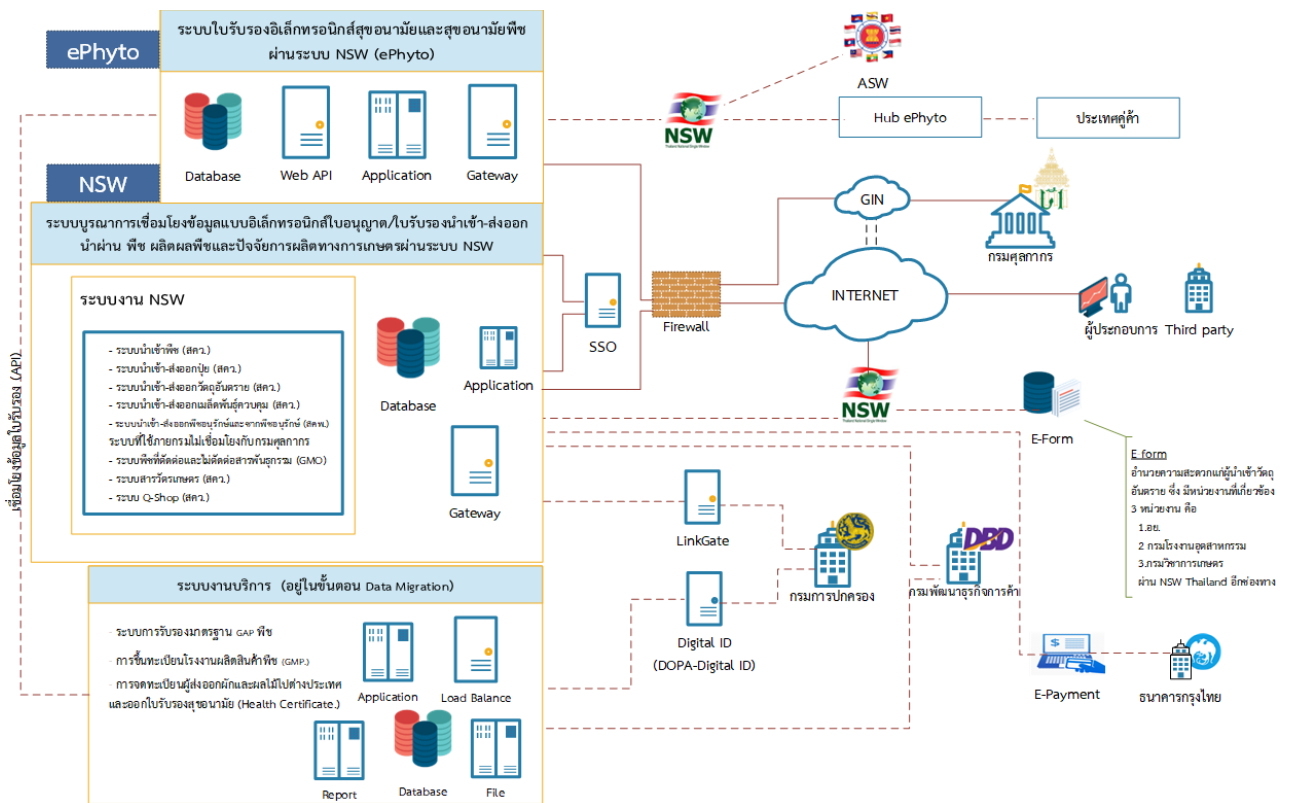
ePhyto

ระบบใบรับรองอิเล็กทรอนิกส์สุขอนามัยและสุขอนามัยพืช ผ่านระบบ NSW (ePhyto)

Database
Web API
Application
Gateway

NSW

ระบบบูรณาการเชื่อมโยงข้อมูลแบบอิเล็กทรอนิกส์ใบอนุญาต/ใบรับรองนำเข้า-ส่งออก นำผ่าน พืช ผลิตผลพืชและปัจจัยการผลิตทางการเกษตรผ่านระบบ NSW

ระบบงาน NSW

- ระบบนำเข้าพืช (สคว.)
- ระบบนำเข้า-ส่งออกปุ๋ย (สควว.)
- ระบบนำเข้า-ส่งออกวัตถุอันตราย (สควว.)
- ระบบนำเข้า-ส่งออกเมล็ดพันธุ์ควบคุม (สคว.)
- ระบบนำเข้า-ส่งออกพืชอนุรักษ์และจากพืชอนุรักษ์ (สคพ.)
ระบบที่ใช้ภายกรมไม่เชื่อมโยงกับกรมศุลกากร
- ระบบพืชที่ดัดต่อและไม่ดัดต่อสารพันธุกรรม (GMO)
- ระบบสารวัตรเกษตร (สคว.)
- ระบบ Q-Shop (สคว.)

Database
Application
Gateway

SSO
Firewall

ระบบงานบริการ (อยู่ในขั้นตอน Data Migration)

- ระบบการรับรองมาตรฐาน GAP พืช
- การขึ้นทะเบียนโรงงานผลิตสินค้าพืช (GMP.)
- การจดทะเบียนผู้ส่งออกผักและผลไม้ไปต่างประเทศ และออกใบรับรองสุขอนามัย (Health Certificate.)

Application
Load Balance
Report
Database
File

เชื่อมโยงข้อมูลใบรับรอง (API)

ASW
NSW
Hub ePhyto
ประเทศคู่ค้า
GIN
กรมศุลกากร
INTERNET
ผู้ประกอบการ
Third party
NSW
E-Form

E form
อำนวยความสะดวกแก่ผู้นำเข้าวัตถุอันตราย ซึ่ง มีหน่วยงานที่เกี่ยวข้อง 3 หน่วยงาน คือ
1.อย.
2 กรมโรงงานอุตสาหกรรม
3.กรมวิชาการเกษตร
ผ่าน NSW Thailand อีกช่องทาง

LinkGate
กรมการปกครอง
DBD
กรมพัฒนาธุรกิจการค้า
Digital ID
(DOPA-Digital ID)
E-Payment
ธนาคารกรุงไทย